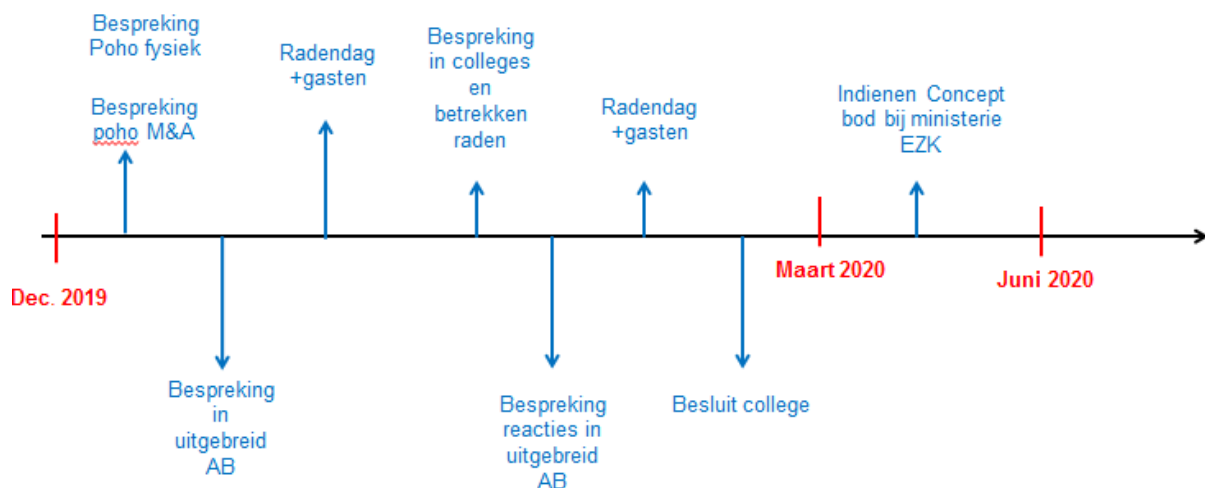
Bespreking Poho fysiek

Bespreking poho M&A

Radendag +gasten

Bespreking in colleges en betrekken raden

Radendag +gasten

Indienen Concept bod bij ministerie EZK

Dec. 2019

Maart 2020

Juni 2020

Bespreking in uitgebreid AB

Bespreking reacties in uitgebreid AB

Besluit college